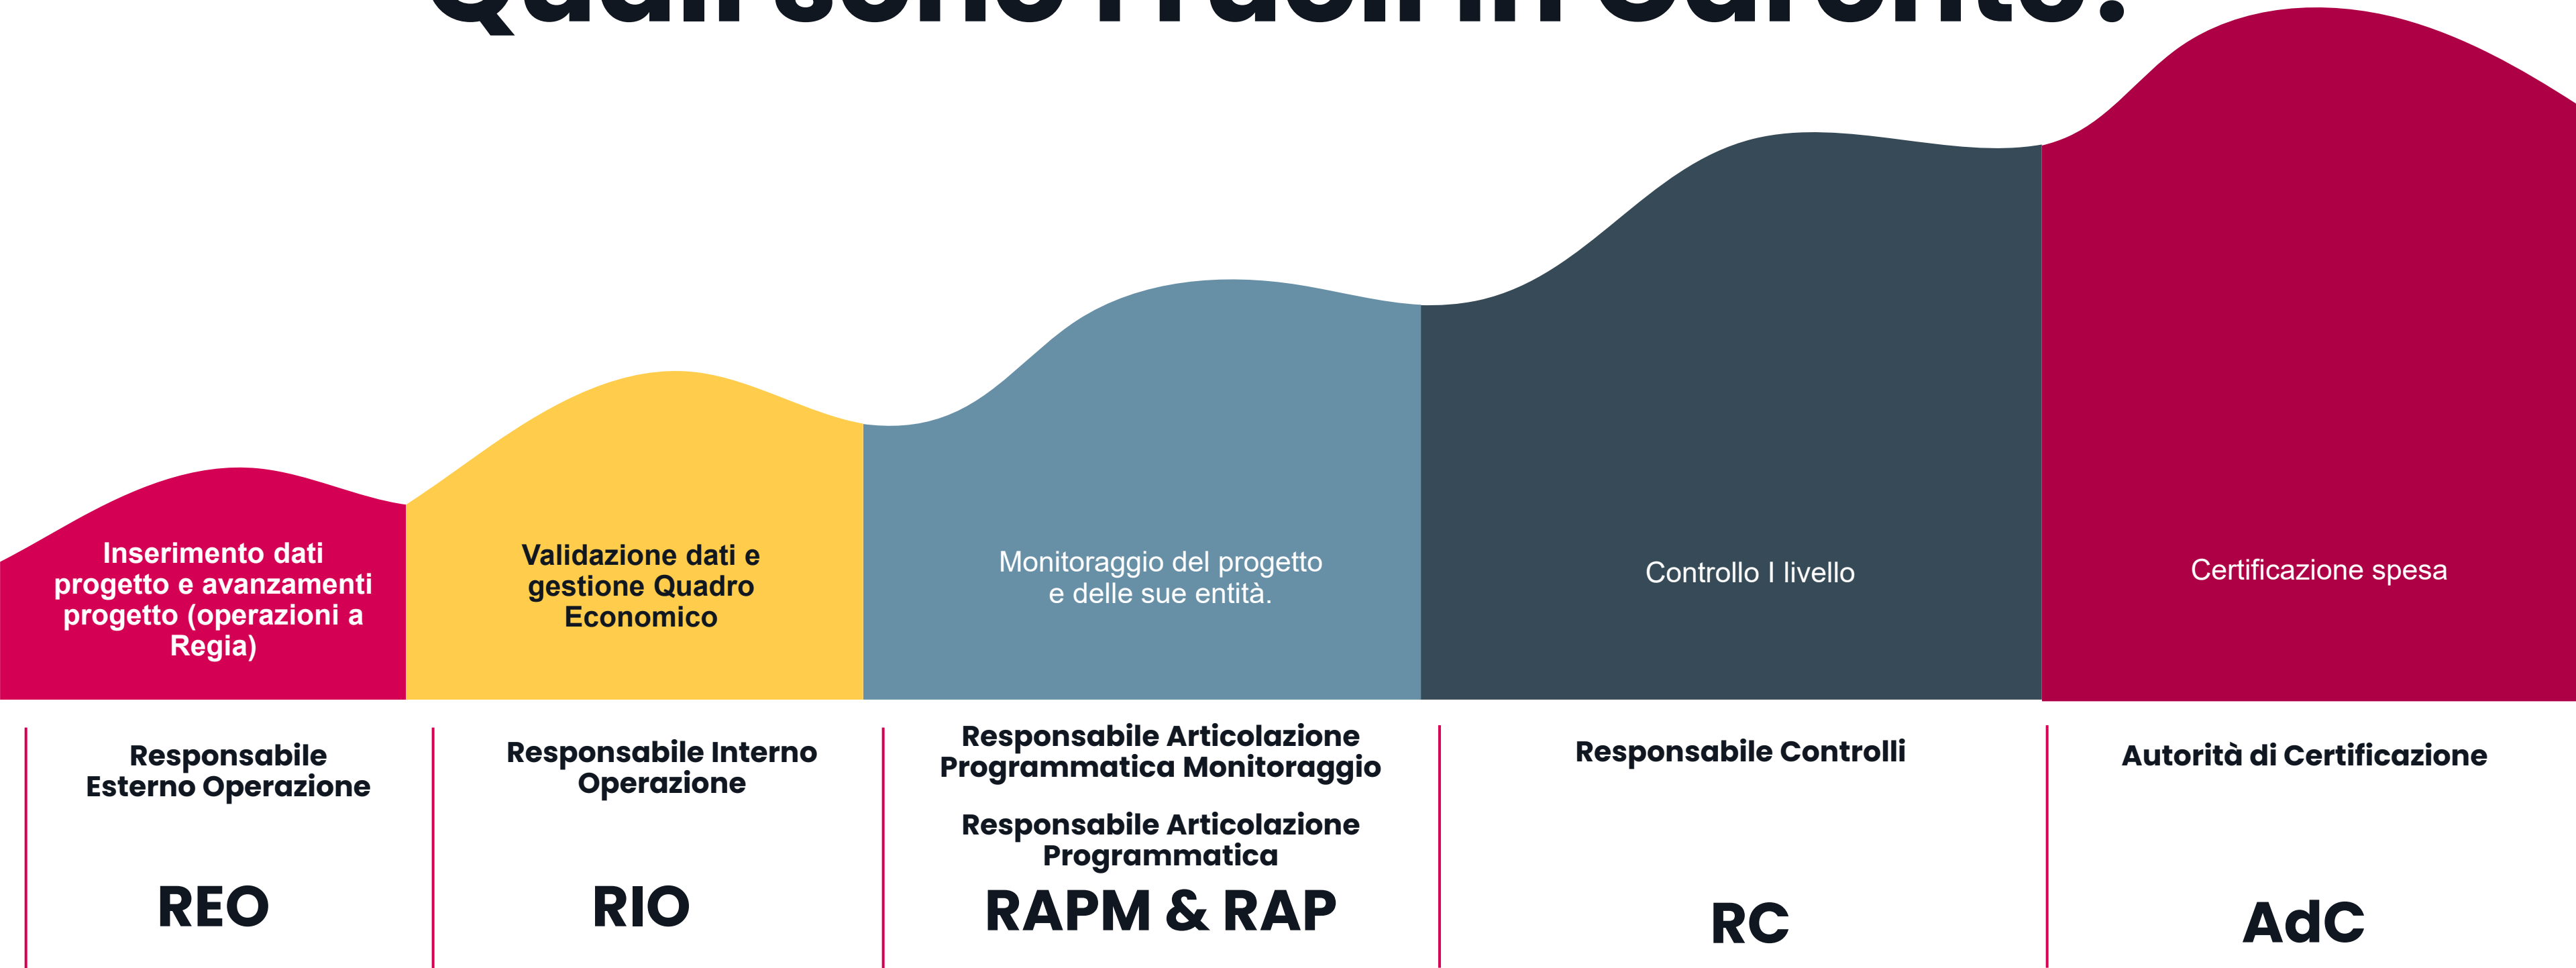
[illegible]

Inserimento dati progetto e avanzamenti progetto (operazioni a Regia)

Validazione dati e gestione Quadro Economico

Monitoraggio del progetto e delle sue entità.

Controllo I livello

Certificazione spesa

Responsabile Esterno Operazione

REO

Responsabile Interno Operazione

RIO

Responsabile Articolazione Programmatica Monitoraggio

Responsabile Articolazione Programmatica

RAPM & RAP

Responsabile Controlli

RC

Autorità di Certificazione

AdC